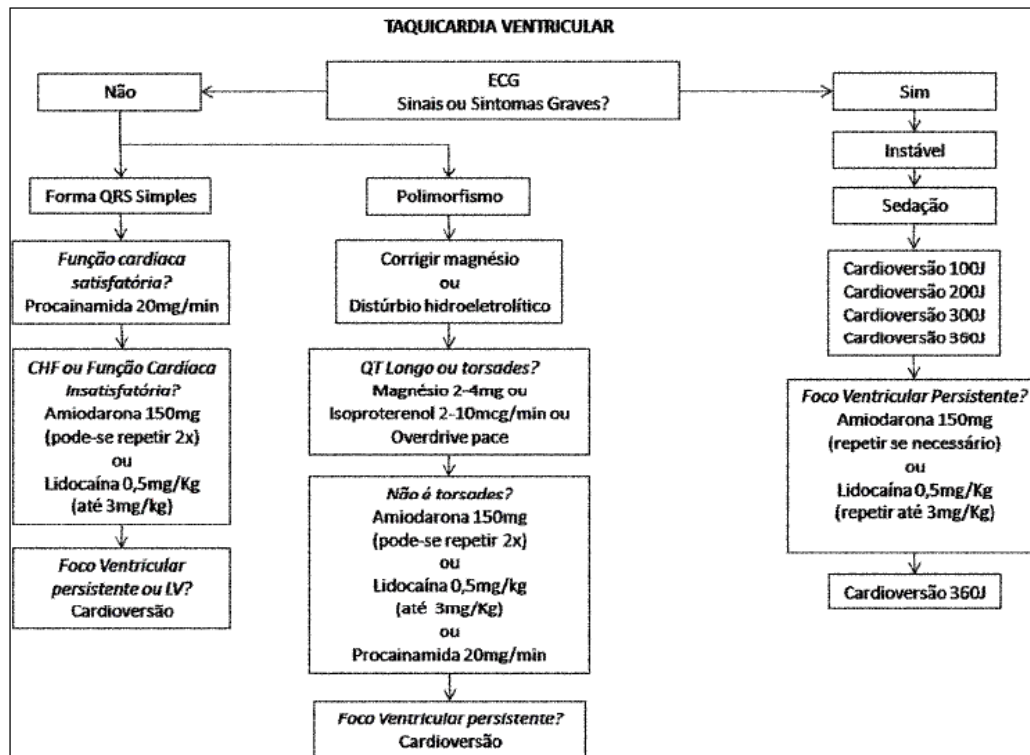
TAQUICARDIA VENTRICULAR

ECG
Sinais ou Sintomas Graves?

Não

Sim

Forma QRS Simples

Função cardíaca satisfatória?
Procainamida 20mg/min

CHF ou Função Cardíaca Insatisfatória?
Amiodarona 150mg
(pode-se repetir 2x)
ou
Lidocaína 0,5mg/Kg
(até 3mg/kg)

Foco Ventricular persistente ou LV?
Cardioversão

Polimorfismo

Corrigir magnésio
ou
Distúrbio hidroeletrolítico

QT Longo ou torsades?
Magnésio 2-4mg ou
Isoproterenol 2-10mcg/min ou
Overdrive pace

Não é torsades?
Amiodarona 150mg
(pode-se repetir 2x)
ou
Lidocaína 0,5mg/kg
(até 3mg/Kg)
ou
Procainamida 20mg/min

Foco Ventricular persistente?
Cardioversão

Instável

Sedação

Cardioversão 100J
Cardioversão 200J
Cardioversão 300J
Cardioversão 360J

Foco Ventricular Persistente?
Amiodarona 150mg
(repetir se necessário)
ou
Lidocaína 0,5mg/Kg
(repetir até 3mg/Kg)

Cardioversão 360J